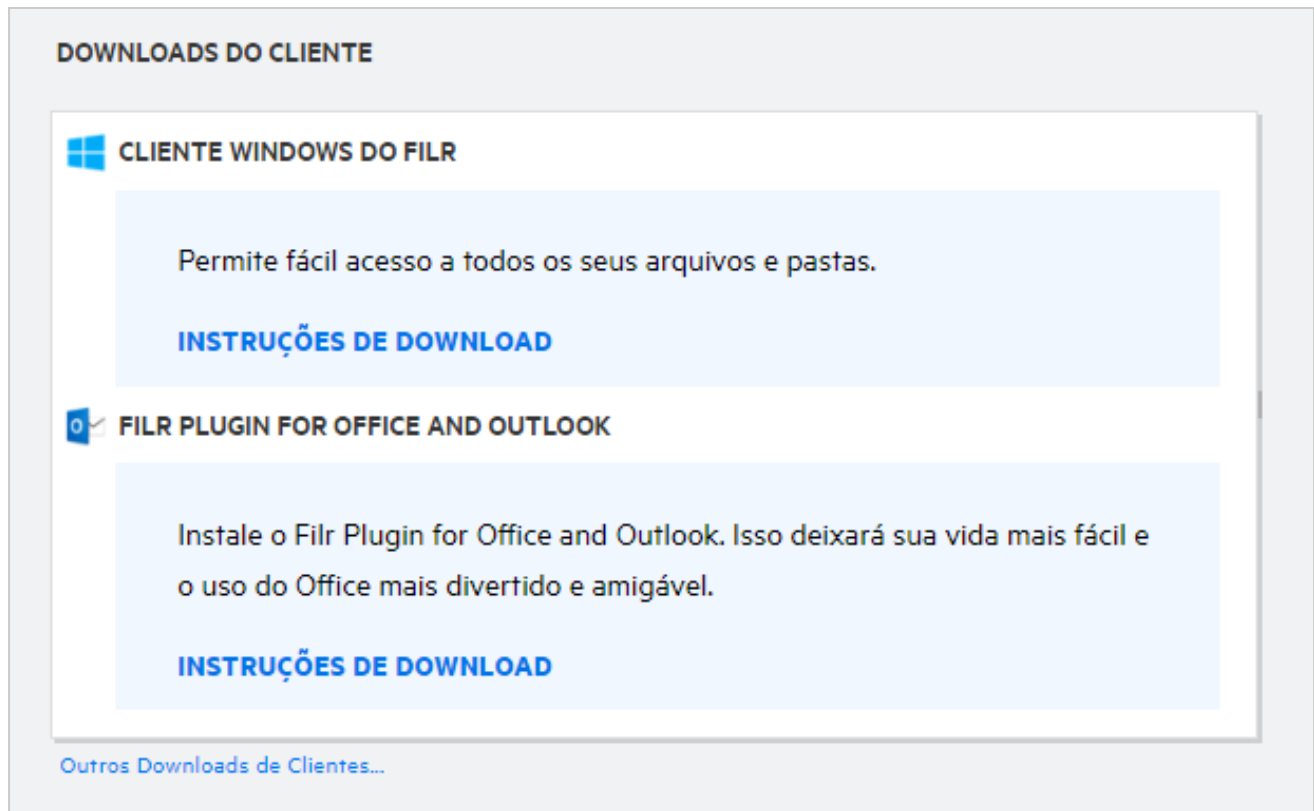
DOWNLOADS DO CLIENTE

CLIENTE WINDOWS DO FILR

Permite fácil acesso a todos os seus arquivos e pastas.

INSTRUÇÕES DE DOWNLOAD

FILR PLUGIN FOR OFFICE AND OUTLOOK

Instale o Filr Plugin for Office and Outlook. Isso deixará sua vida mais fácil e o uso do Office mais divertido e amigável.

INSTRUÇÕES DE DOWNLOAD

Outros Downloads de Clientes...